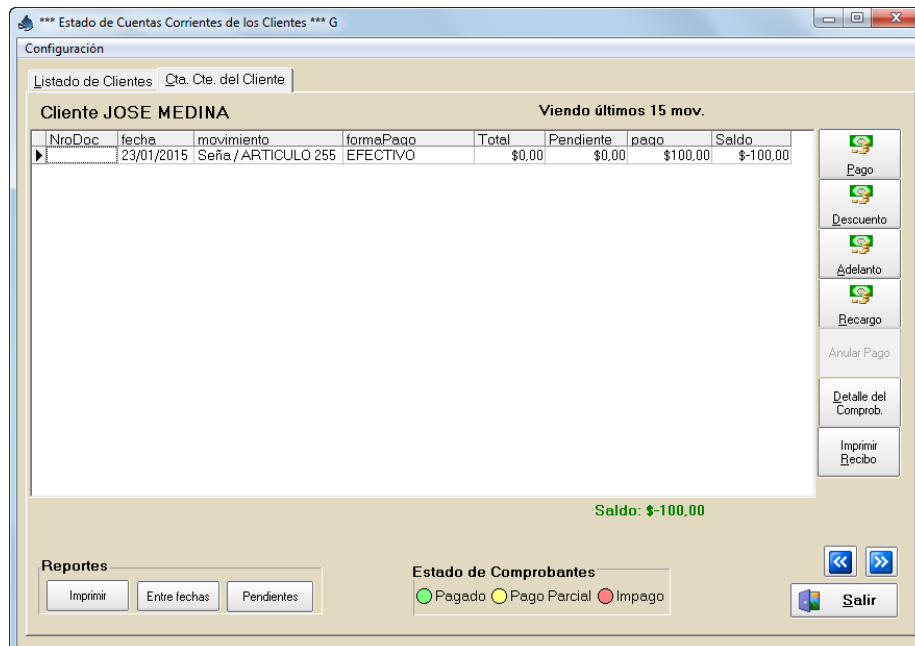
*** Estado de Cuentas Corrientes de los Clientes *** G

Configuración

Listado de Clientes | Cta. Cte. del Cliente

Cliente JOSE MEDINA

Viendo últimos 15 mov.

| NroDoc | fecha | movimiento | formaPago | Total | Pendiente | pago | Saldo |
|---|---|---|---|---|---|---|---|
| | 23/01/2015 | Seña / ARTICULO 255 | EFECTIVO | $0,00 | $0,00 | $100,00 | $-100,00 |

Pago

Descuento

Adelanto

Recargo

Anular Pago

Detalle del Comprob.

Imprimir Recibo

Saldo: $-100,00

Reportes

Imprimir

Entre fechas

Pendientes

Estado de Comprobantes

Pagado

Pago Parcial

Impago

Salir